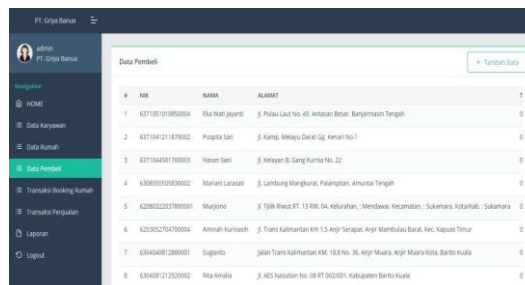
PT. Griya Banua

admin
PT. Griya Banua

Navigation

HOME

Data Karyawan

Data Rumah

Data Pembeli

Transaksi Booking Rumah

Transaksi Penjualan

Laporan

Logout

Data Pembeli

+ Tambah Data

| # | NIK | NAMA | ALAMAT | T |
|---|---|---|---|---|
| 1 | 6371051010850004 | Eka Wati Jayanti | Jl. Pulau Laut No. 49, Antasan Besar, Banjarmasin Tengah | 0 |
| 2 | 6371041211870002 | Puspita Sari | Jl. Kamp. Melayu Darat Gg. Kenari No.1 | 0 |
| 3 | 6371044501760003 | Hasan Sani | Jl. Kelayan B. Gang Kurnia No. 22 | 0 |
| 4 | 6308050505830002 | Mariani Larasati | Jl. Lambung Mangkurat, Palampitan, Amuntai Tengah | 0 |
| 5 | 6208032207800001 | Murjiono | Jl. Tjilik Riwut RT. 13 RW. 04, Kelurahan. : Mendawai. Kecamatan. : Sukamara. Kota/Kab. : Sukamara | 0 |
| 6 | 6203052704700004 | Aminah Kurniasih | Jl. Trans Kalimantan Km 1.5 Anjir Serapat, Anjir Mambulau Barat, Kec. Kapuas Timur | 0 |
| 7 | 6304040112880001 | Sugianto | Jalan Trans Kalimantan KM. 18.8 No. 36. Anjir Muara, Anjir Muara Kota, Barito Kuala | 0 |
| 8 | 6304081212920002 | Rita Amalia | Jl. AES Nasution No. 08 RT 002/001, Kabupaten Barito Kuala | 0 |